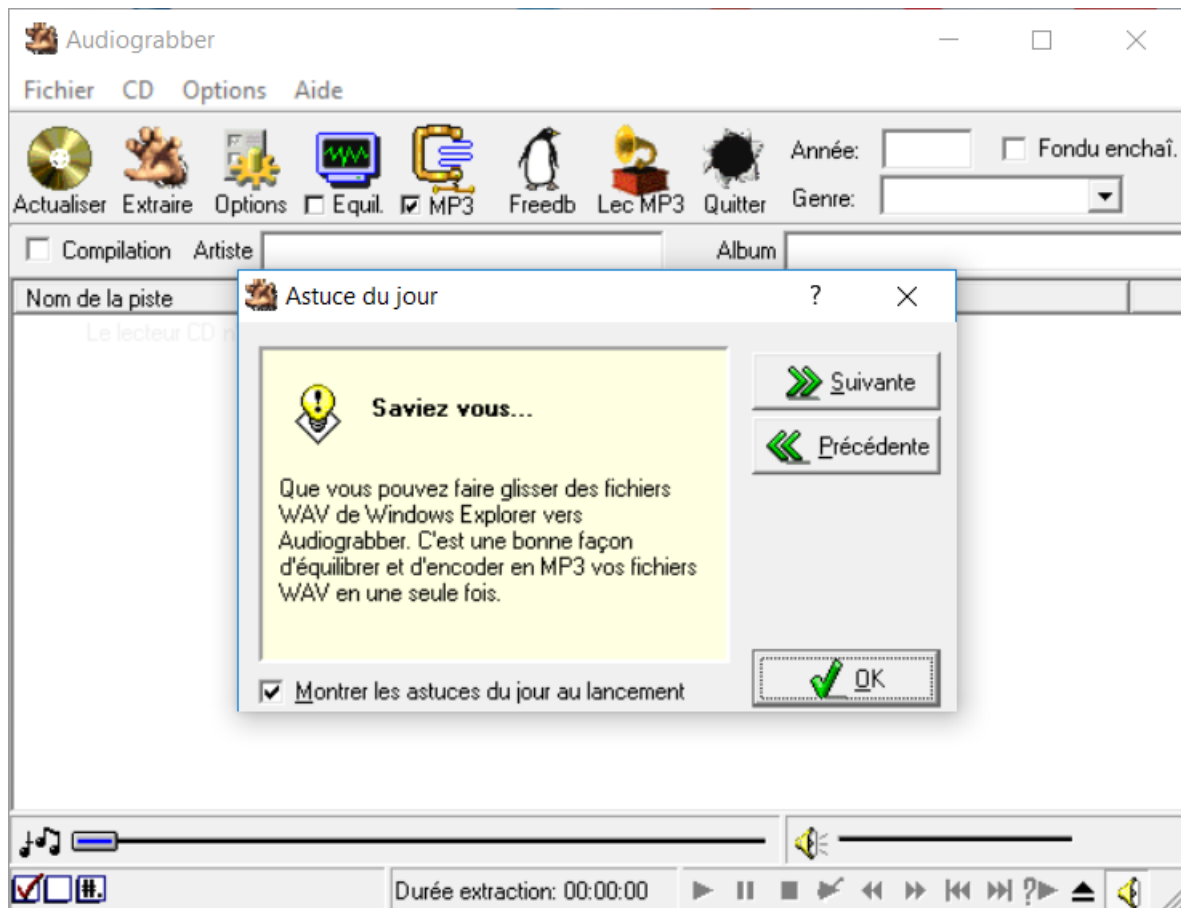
Audiograbber

Fichier CD Options Aide

Actualiser Extraire Options Equil. MP3 Freedb Lec MP3 Quitter

Année:
Genre:
Fondu enchaî.

Compilation Artiste Album

Nom de la piste

Le lecteur CD n

Astuce du jour ? ×

Saviez vous...

Que vous pouvez faire glisser des fichiers WAV de Windows Explorer vers Audiograbber. C'est une bonne façon d'équilibrer et d'encoder en MP3 vos fichiers WAV en une seule fois.

Suivante
Précédente
OK

Montrer les astuces du jour au lancement

Durée extraction: 00:00:00